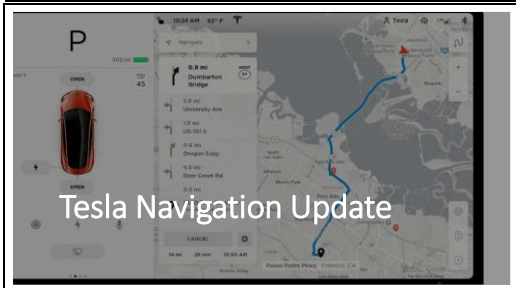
P

303 mi

OPEN

45

OPEN

10:24 AM 63° F

Tesla

Navigate

0.9 mi
Dumbarton Bridge

WEST 84

0.6 mi
University Ave

1.6 mi
US 101 S

0.6 mi
Oregon Expy

0.3 mi
Deer Creek Rd

0.3 mi

CANCEL

14 mi 26 min 10:50 AM

Tesla Navigation Update

Fremont, CA